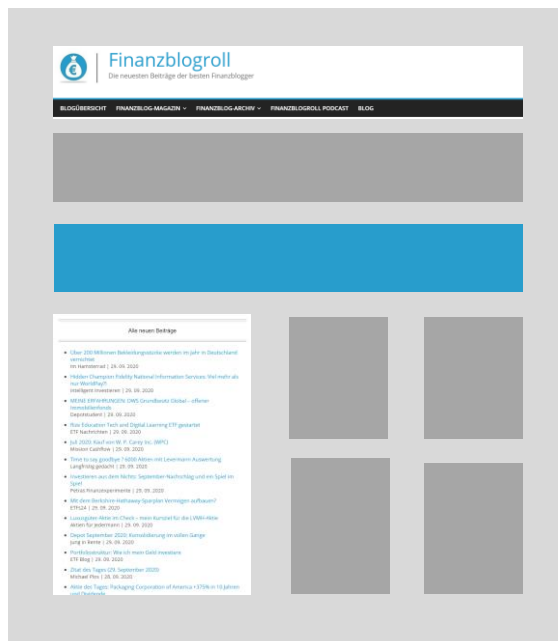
Finanzblogroll
Die neuesten Beiträge der besten Finanzblogger

BLOGÜBERSICHT FINANZBLOG-MAGAZIN FINANZBLOG-ARCHIV FINANZBLOGROLL PODCAST BLOG

Alle neuen Beiträge

Über 200 Millionen Bekleidungsstücke werden im Jahr in Deutschland vernichtet
Im Hamsterrad | 29. 09. 2020

Hidden Champion Fidelity National Information Services: Weil mehr als nur Wertpapier?
Intelligent Investieren | 29. 09. 2020

MEINE ERFAHRUNGEN: OWS Grundbesitz Global – offener Immobilienfonds
Depotstudent | 29. 09. 2020

Rize Education Tech and Digital Learning ETF gestartet
ETF Nachrichten | 29. 09. 2020

Juli 2020: Kauf von W. P. Carey Inc. (WPC)
Mission Cashflow | 29. 09. 2020

Time to say goodbye ? 6000 Aktien mit Levermann Auswertung
Langfristig gedacht | 29. 09. 2020

Investieren aus dem Nichts: September-Nachschlag und ein Spiel im Spiel
Petras Finanzexperimente | 29. 09. 2020

Mit dem Berkshire-Hathaway-Sparplan Vermögen aufbauen?
ETFs24 | 29. 09. 2020

Luxusgüter-Aktie im Check – Kein Kampf für die LVMH-Aktie
Aktien für Jedermann | 29. 09. 2020

Depot September 2020: Konsolidierung im vollen Gange
Jung in Rente | 29. 09. 2020

Portfoliostruktur: Wie ich mein Geld investiere
ETF Blog | 29. 09. 2020

Zitat des Tages (29. September 2020)
Michael Plos | 29. 09. 2020

Aktie des Tages: Packaging Corporation of America +370% in 10 Jahren und Dividende